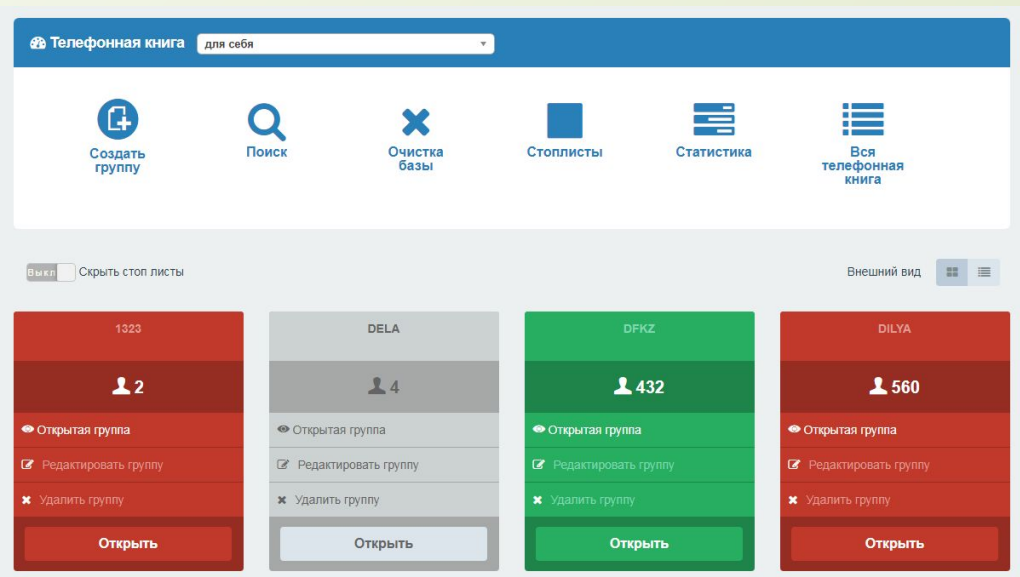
Телефонная книга для себя

Создать группу

Поиск

Очистка базы

Стоплисты

Статистика

Вся телефонная книга

Выкл Скрыть стоп листы

Внешний вид

1323
2
Открытая группа
Редактировать группу
Удалить группу
Открыть

DELA
4
Открытая группа
Редактировать группу
Удалить группу
Открыть

DFKZ
432
Открытая группа
Редактировать группу
Удалить группу
Открыть

DILYA
560
Открытая группа
Редактировать группу
Удалить группу
Открыть